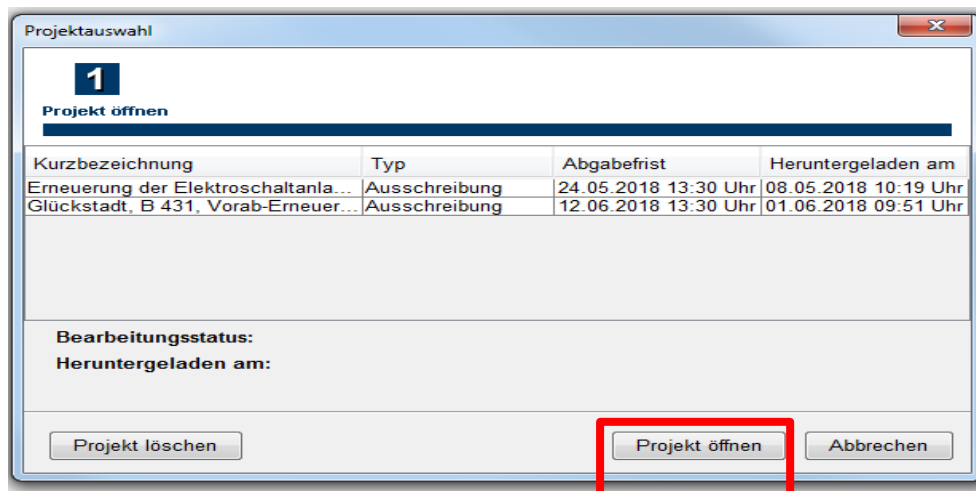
Projektauswahl

1

Projekt öffnen

| Kurzbezeichnung | Typ | Abgabefrist | Heruntergeladen am |
|---|---|---|---|
| Erneuerung der Elektroschaltanla... | Ausschreibung | 24.05.2018 13:30 Uhr | 08.05.2018 10:19 Uhr |
| Glückstadt, B 431, Vorab-Erneuer... | Ausschreibung | 12.06.2018 13:30 Uhr | 01.06.2018 09:51 Uhr |

Bearbeitungsstatus:
Heruntergeladen am:

Projekt löschen
Projekt öffnen
Abbrechen